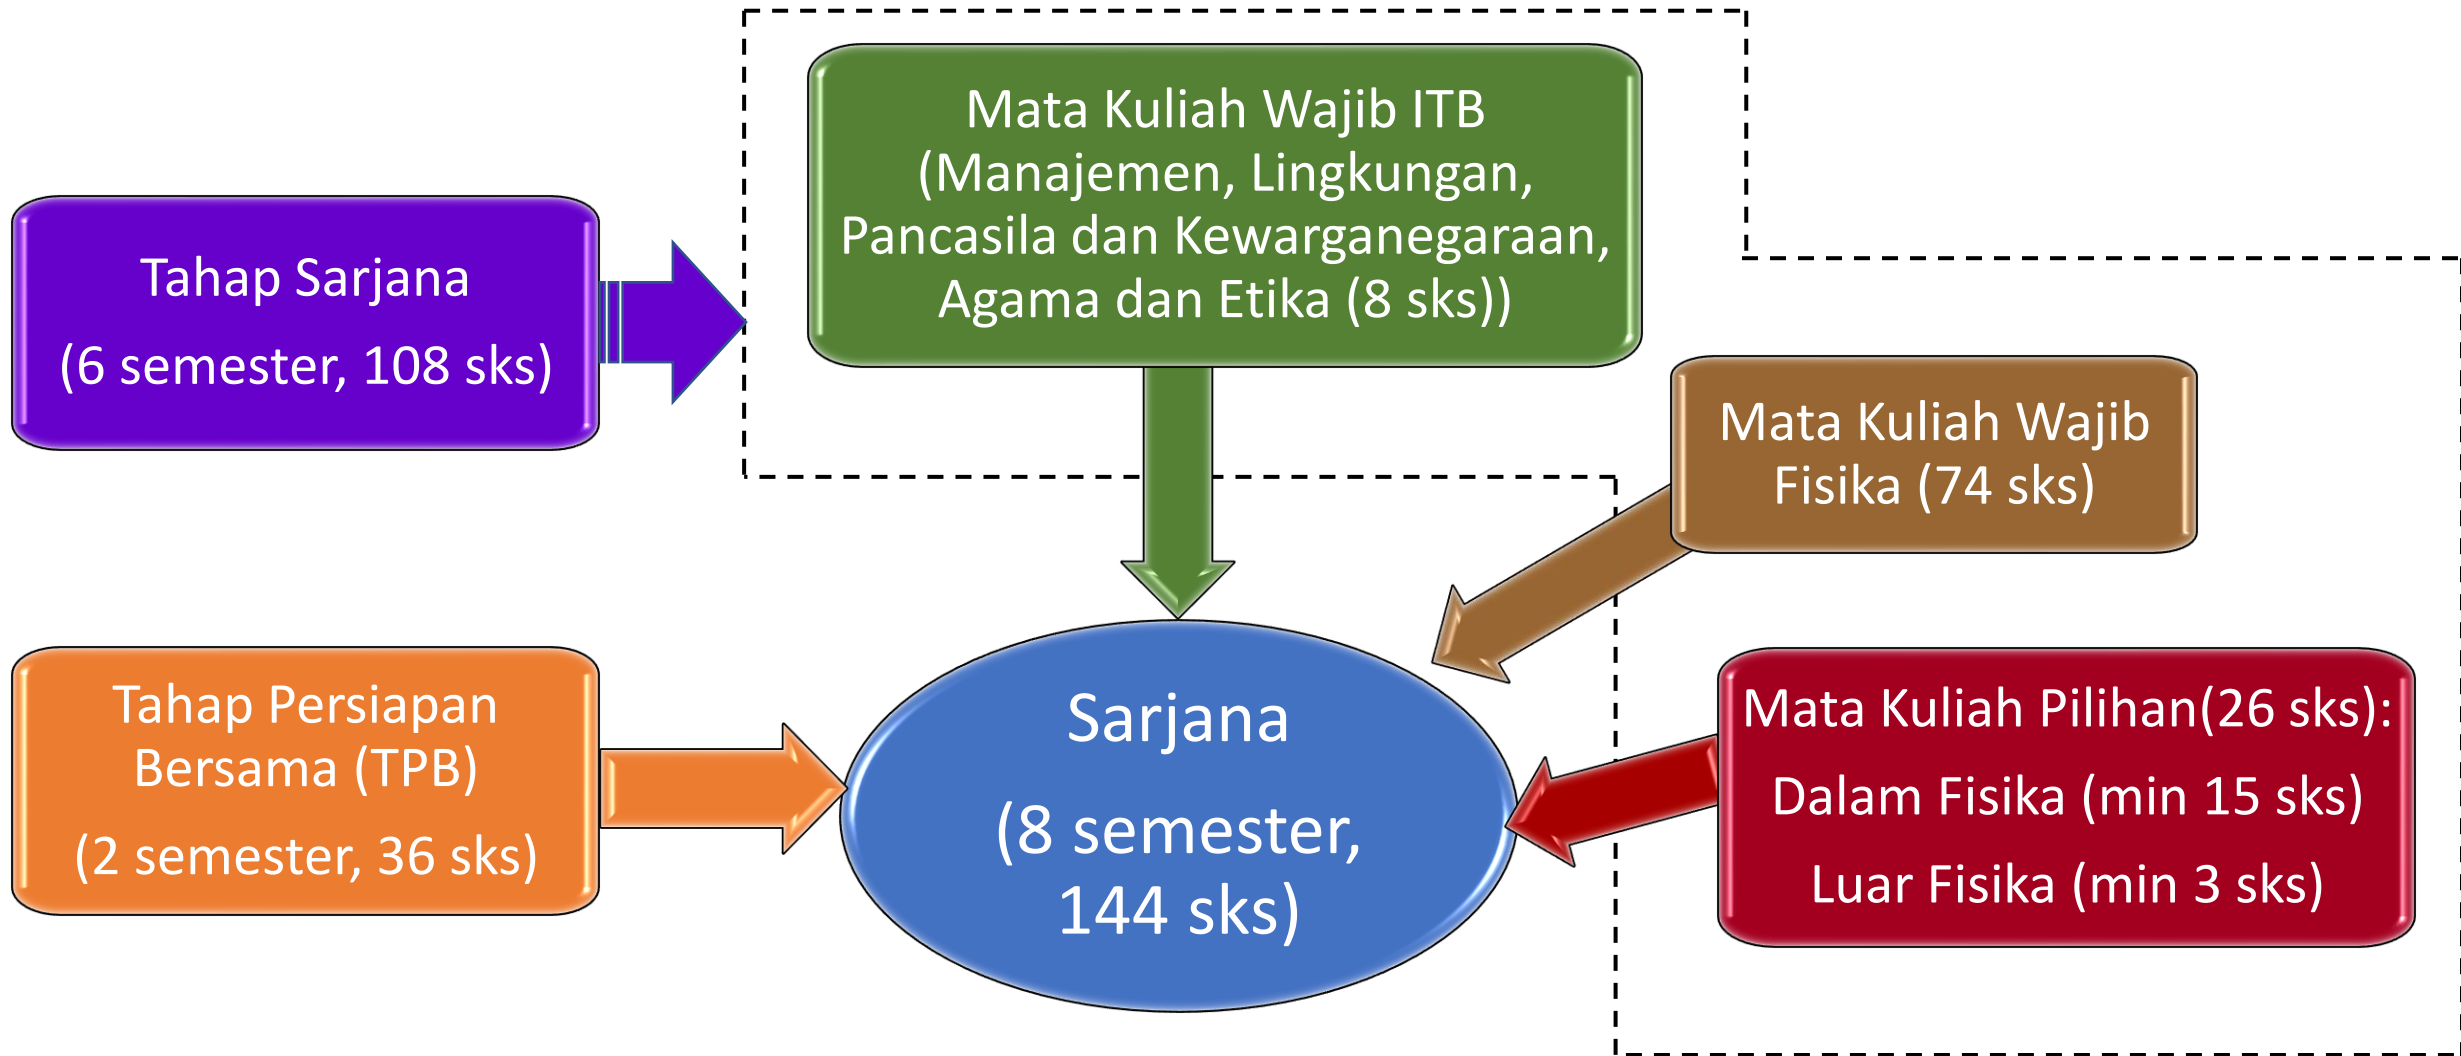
Tahap Sarjana
(6 semester, 108 sks)

Mata Kuliah Wajib ITB (Manajemen, Lingkungan, Pancasila dan Kewarganegaraan, Agama dan Etika (8 sks))

Mata Kuliah Wajib Fisika (74 sks)

Tahap Persiapan Bersama (TPB)
(2 semester, 36 sks)

Sarjana
(8 semester, 144 sks)

Mata Kuliah Pilihan(26 sks):
Dalam Fisika (min 15 sks)
Luar Fisika (min 3 sks)